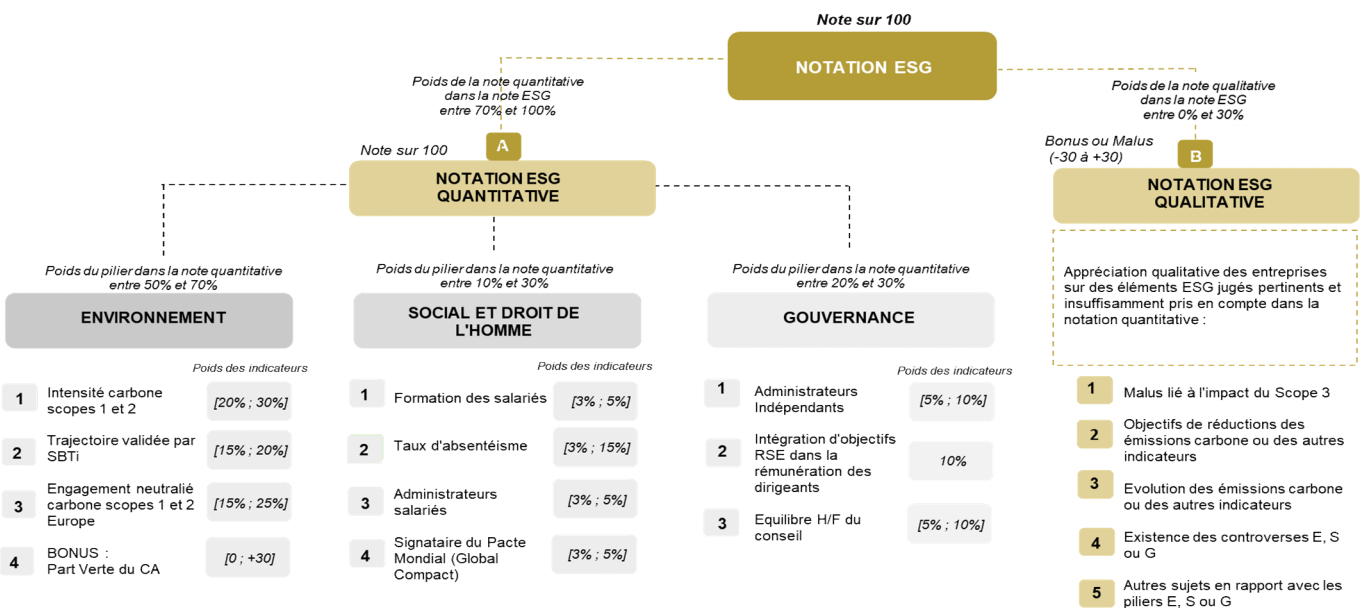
Note sur 100

NOTATION ESG

Poids de la note quantitative dans la note ESG entre 70% et 100%

Poids de la note qualitative dans la note ESG entre 0% et 30%

A

Note sur 100

NOTATION ESG QUANTITATIVE

Bonus ou Malus (-30 à +30)

B

NOTATION ESG QUALITATIVE

Poids du pilier dans la note quantitative entre 50% et 70%

ENVIRONNEMENT

Poids des indicateurs

| | | |
|---|---|---|
| 1 | Intensité carbone scopes 1 et 2 | [20% ; 30%] |
| 2 | Trajectoire validée par SBTi | [15% ; 20%] |
| 3 | Engagement neutralié carbone scopes 1 et 2 Europe | [15% ; 25%] |
| 4 | BONUS : Part Verte du CA | [0 ; +30] |

Poids du pilier dans la note quantitative entre 10% et 30%

SOCIAL ET DROIT DE L'HOMME

Poids des indicateurs

| | | |
|---|---|---|
| 1 | Formation des salariés | [3% ; 5%] |
| 2 | Taux d'absentéisme | [3% ; 15%] |
| 3 | Administrateurs salariés | [3% ; 5%] |
| 4 | Signataire du Pacte Mondial (Global Compact) | [3% ; 5%] |

Poids du pilier dans la note quantitative entre 20% et 30%

GOUVERNANCE

Poids des indicateurs

| | | |
|---|---|---|
| 1 | Administrateurs Indépendants | [5% ; 10%] |
| 2 | Intégration d'objectifs RSE dans la rémunération des dirigeants | 10% |
| 3 | Equilibre H/F du conseil | [5% ; 10%] |

Appréciation qualitative des entreprises sur des éléments ESG jugés pertinents et insuffisamment pris en compte dans la notation quantitative :

1 Malus lié à l'impact du Scope 3

2 Objectifs de réductions des émissions carbone ou des autres indicateurs

3 Evolution des émissions carbone ou des autres indicateurs

4 Existence des controverses E, S ou G

5 Autres sujets en rapport avec les piliers E, S ou G